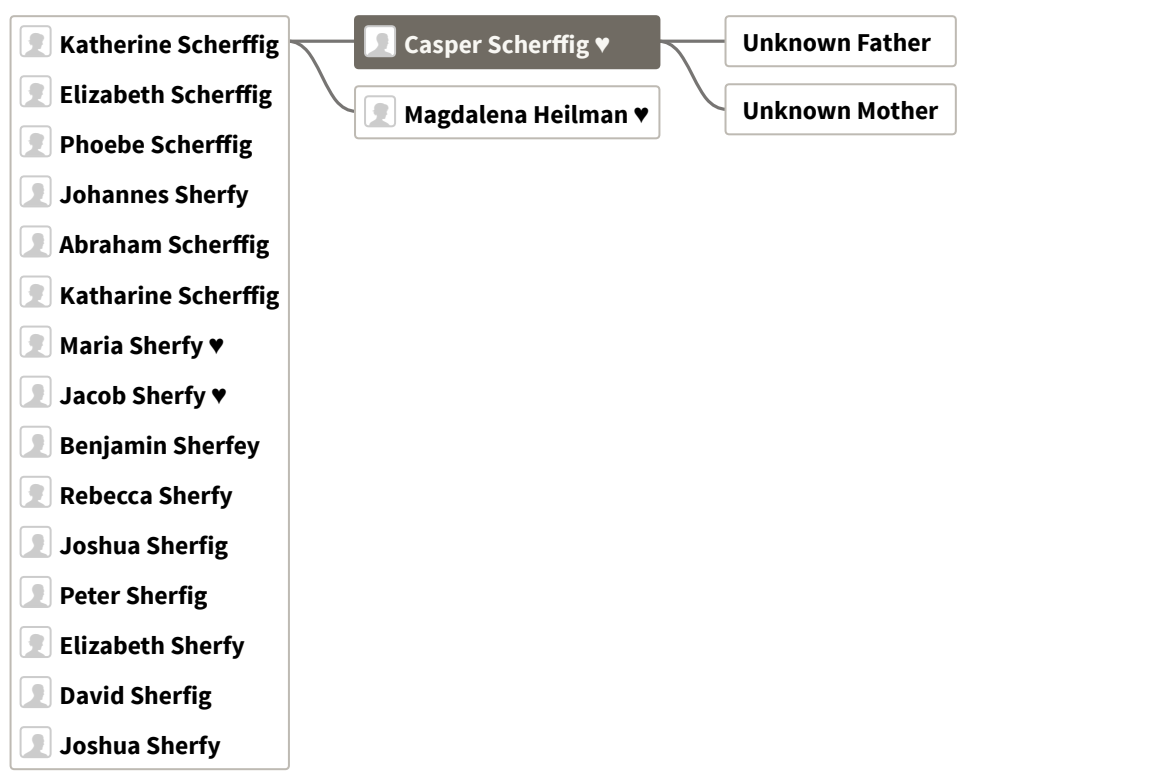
Katherine Scherffig
Elizabeth Scherffig
Phoebe Scherffig
Johannes Sherfy
Abraham Scherffig
Katharine Scherffig
Maria Sherfy ♥
Jacob Sherfy ♥
Benjamin Sherfey
Rebecca Sherfy
Joshua Sherfig
Peter Sherfig
Elizabeth Sherfy
David Sherfig
Joshua Sherfy

Casper Scherffig ♥
Magdalena Heilman ♥

Unknown Father
Unknown Mother